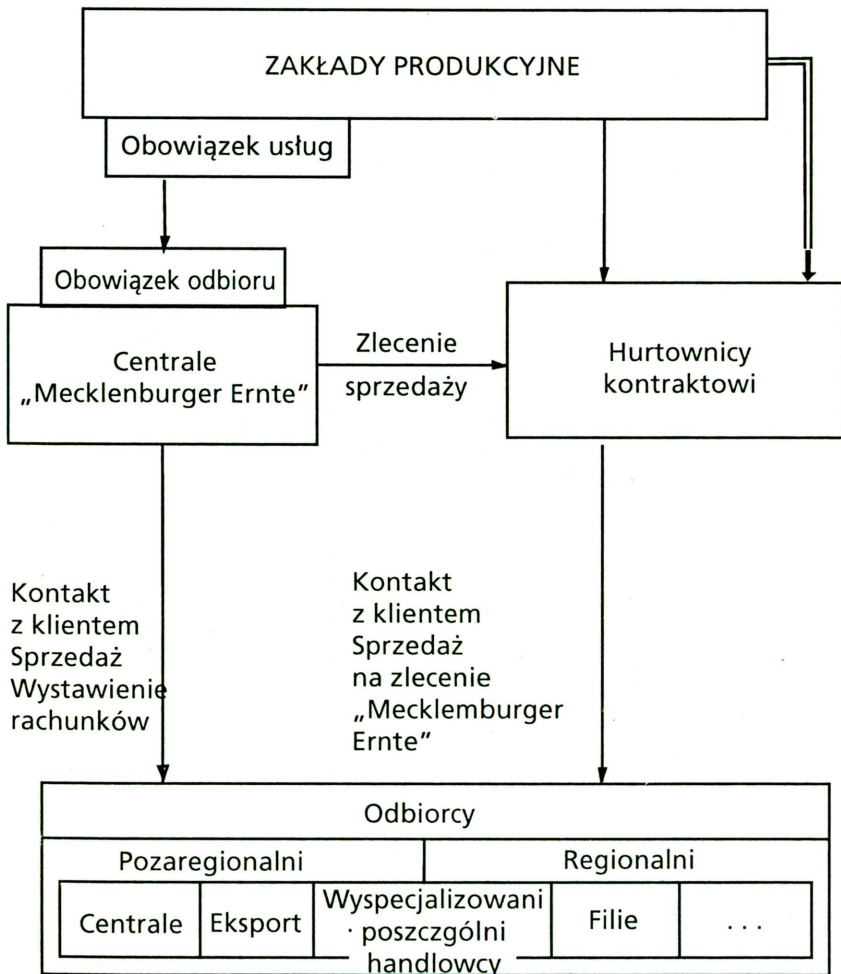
ZAKŁADY PRODUKCYJNE

Obowiązek usług

Obowiązek odbioru

Centrale „Mecklenburger Ernte"

Zlecenie sprzedaży

Hurtownicy kontraktowi

Kontakt z klientem Sprzedaż Wystawienie rachunków

Kontakt z klientem Sprzedaż na zlecenie „Mecklemburger Ernte"

Odbiorcy

Pozaregionalni

Regionalni

Centrale

Eksport

Wyspecjalizowani poszczgólni handlowcy

Filie

. . .